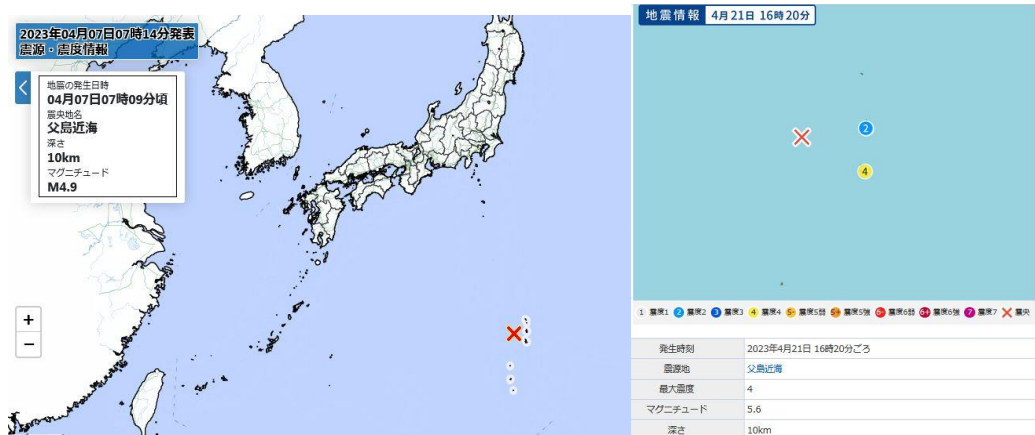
2023年04月07日07時14分発表
震源・震度情報

地震の発生日時
04月07日07時09分頃
震央地名
父島近海
深さ
10km
マグニチュード
M4.9

+
−

地震情報 4月21日 16時20分

2
4

1 震度1 2 震度2 3 震度3 4 震度4 5- 震度5弱 5+ 震度5強 6- 震度6弱 6+ 震度6強 7 震度7 × 震央

| 発生時刻 | 2023年4月21日 16時20分ごろ |
|---|---|
| 震源地 | 父島近海 |
| 最大震度 | 4 |
| マグニチュード | 5.6 |
| 深さ | 10km |